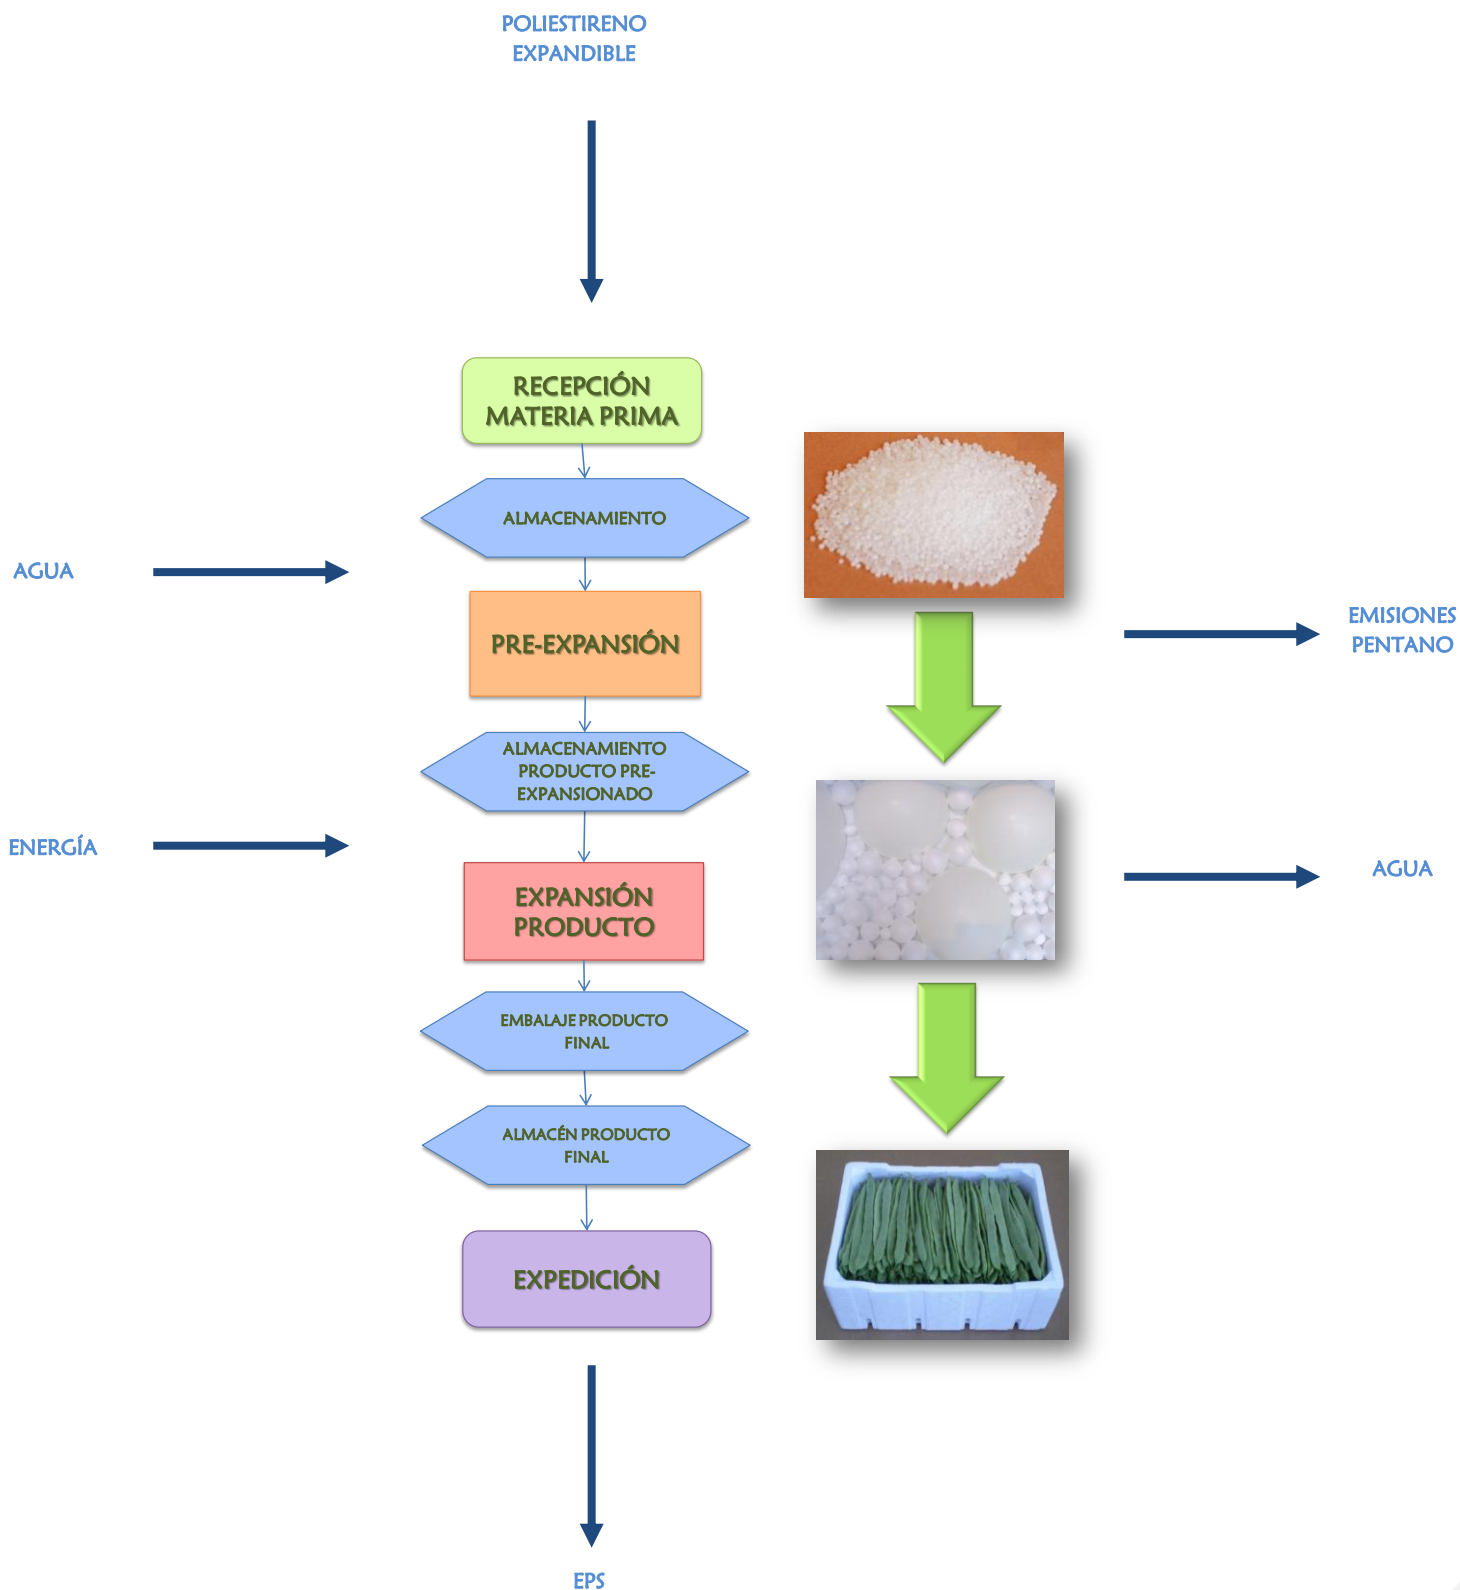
POLIESTIRENO EXPANDIBLE

RECEPCIÓN MATERIA PRIMA

ALMACENAMIENTO

AGUA

PRE-EXPANSIÓN

EMISIONES PENTANO

ALMACENAMIENTO PRODUCTO PRE-EXPANSIONADO

ENERGÍA

EXPANSIÓN PRODUCTO

AGUA

EMBALAJE PRODUCTO FINAL

ALMACÉN PRODUCTO FINAL

EXPEDICIÓN

EPS